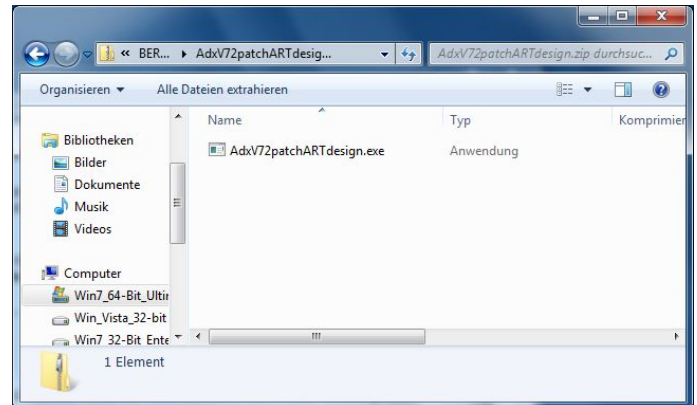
« BER... ▸ AdxV72patchARTdesig...

AdxV72patchARTdesign.zip durchsuc...

Organisieren ▾

Alle Dateien extrahieren

Bibliotheken
Bilder
Dokumente
Musik
Videos

Computer
Win7_64-Bit_Ultir
Win_Vista_32-bit
Win7_32-Bit_Ente

| Name | Typ | Komprimier |
|---|---|---|
| AdxV72patchARTdesign.exe | Anwendung | |

1 Element